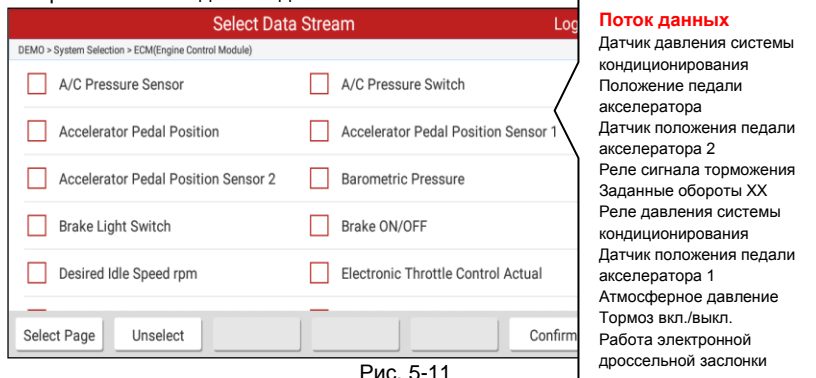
Select Data Stream

Log

DEMO > System Selection > ECM(Engine Control Module)

A/C Pressure Sensor

A/C Pressure Switch

Accelerator Pedal Position

Accelerator Pedal Position Sensor 1

Accelerator Pedal Position Sensor 2

Barometric Pressure

Brake Light Switch

Brake ON/OFF

Desired Idle Speed rpm

Electronic Throttle Control Actual

Select Page

Unselect

Confirm

Рис. 5-11

Поток данных
Датчик давления системы кондиционирования
Положение педали акселератора
Датчик положения педали акселератора 2
Реле сигнала торможения
Заданные обороты ХХ
Реле давления системы кондиционирования
Датчик положения педали акселератора 1
Атмосферное давление
Тормоз вкл./выкл.
Работа электронной дроссельной заслонки